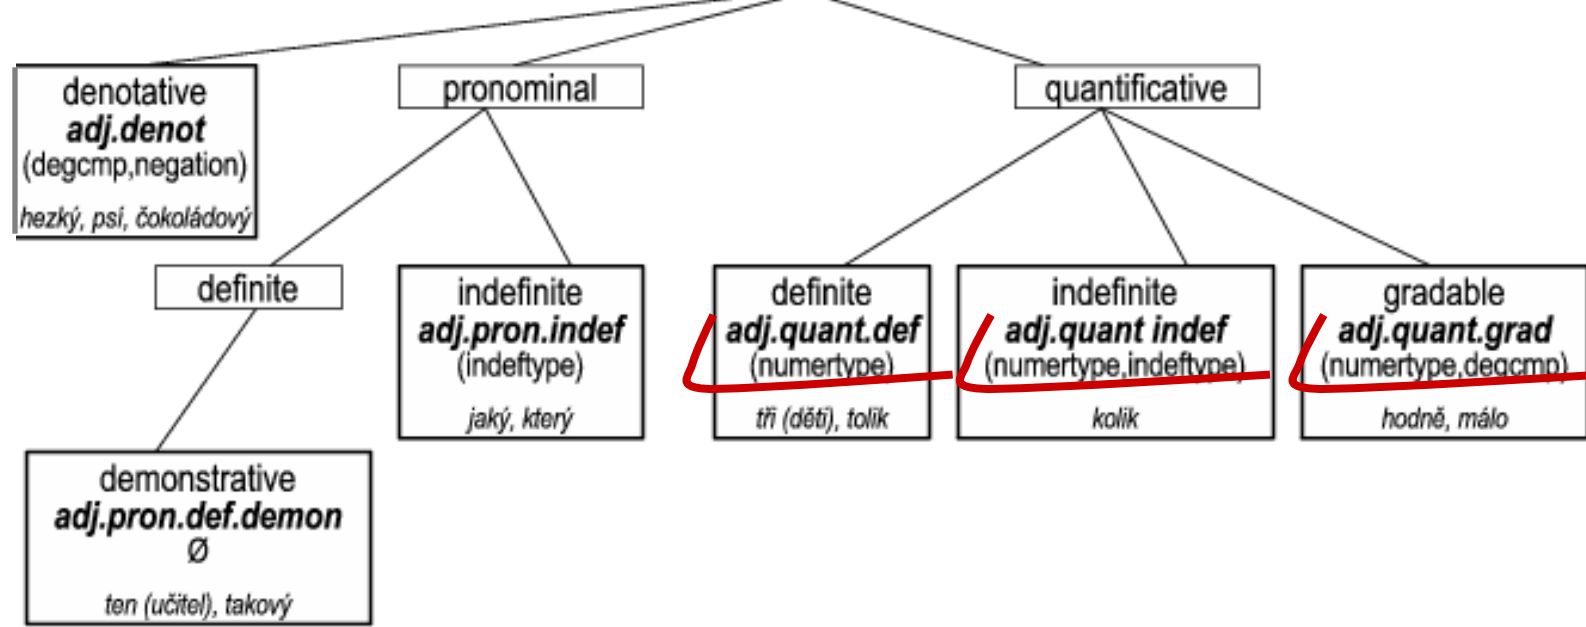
denotative
adj.denot
(degcmp,negation)
hezký, psí, čokoládový

pronominal

definite

demonstrative
adj.pron.def.demon
Ø
ten (učitel), takový

indefinite
adj.pron.indef
(indeftype)
jaký, který

quantificative

definite
adj.quant.def
(numertype)
tři (děti), tolik

indefinite
adj.quant indef
(numertype,indeftype)
kolik

gradable
adj.quant.grad
(numertype,degcmp)
hodně, málo